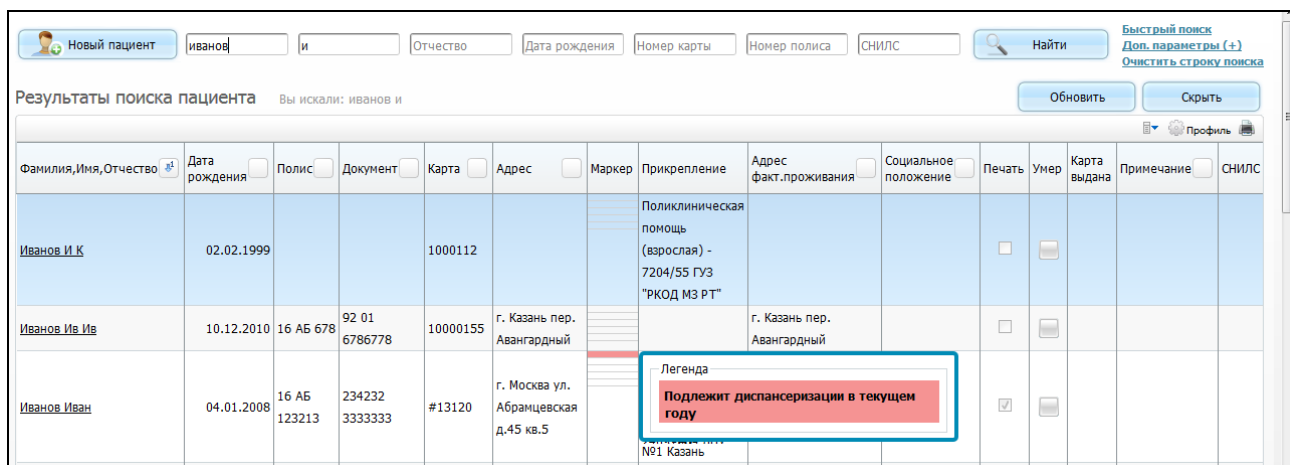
Новый пациент иванов и Отчество Дата рождения Номер карты Номер полиса СНИЛС Найти

Быстрый поиск
Доп. параметры (+)
Очистить строку поиска

Результаты поиска пациента Вы искали: иванов и

Обновить Скрыть

Профиль

| Фамилия,Имя,Отчество | Дата рождения | Полис | Документ | Карта | Адрес | Маркер | Прикрепление | Адрес факт.проживания | Социальное положение | Печать | Умер | Карта выдана | Примечание | СНИЛС |
|---|---|---|---|---|---|---|---|---|---|---|---|---|---|---|
| Иванов И К | 02.02.1999 | | | 1000112 | | | Поликлиническая помощь (взрослая) - 7204/55 ГУЗ "РКОД МЗ РТ" | | | | | | | |
| Иванов Ив Ив | 10.12.2010 | 16 АБ 678 | 92 01 6786778 | 10000155 | г. Казань пер. Авангардный | | | г. Казань пер. Авангардный | | | | | | |
| Иванов Иван | 04.01.2008 | 16 АБ 123213 | 234232 3333333 | #13120 | г. Москва ул. Абрамцевская д.45 кв.5 | | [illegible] №1 Казань | | | | | | | |

Легенда
Подлежит диспансеризации в текущем году